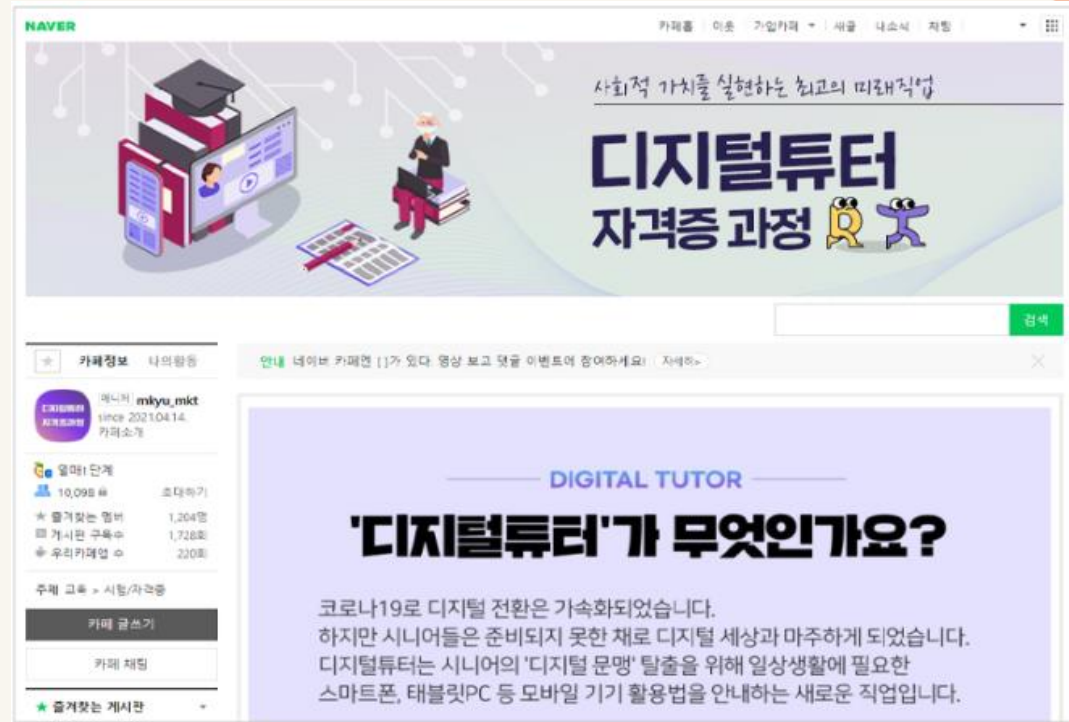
NAVER

카페홈 이웃 가입카페 새글 내소식 채팅

사회적 가치를 실현하는 최고의 미래직업

디지털튜터

자격증 과정

검색

카페정보 나의활동

디지털튜터 자격증과정

매니저 mkyu_mkt

since 2021.04.14.

카페소개

열매1 단계

10,098 초대하기

즐겨찾는 멤버 1,204명

게시판 구독수 1,728회

우리카페앱 수 220회

주제 교육 > 시험/자격증

카페 글쓰기

카페 채팅

즐겨찾는 게시판

안내 네이버 카페엔 [ ]가 있다 영상 보고 댓글 이벤트에 참여하세요! 자세히>

DIGITAL TUTOR

'디지털튜터'가 무엇인가요?

코로나19로 디지털 전환은 가속화되었습니다.
하지만 시니어들은 준비되지 못한 채로 디지털 세상과 마주하게 되었습니다.
디지털튜터는 시니어의 '디지털 문맹' 탈출을 위해 일상생활에 필요한 스마트폰, 태블릿PC 등 모바일 기기 활용법을 안내하는 새로운 직업입니다.